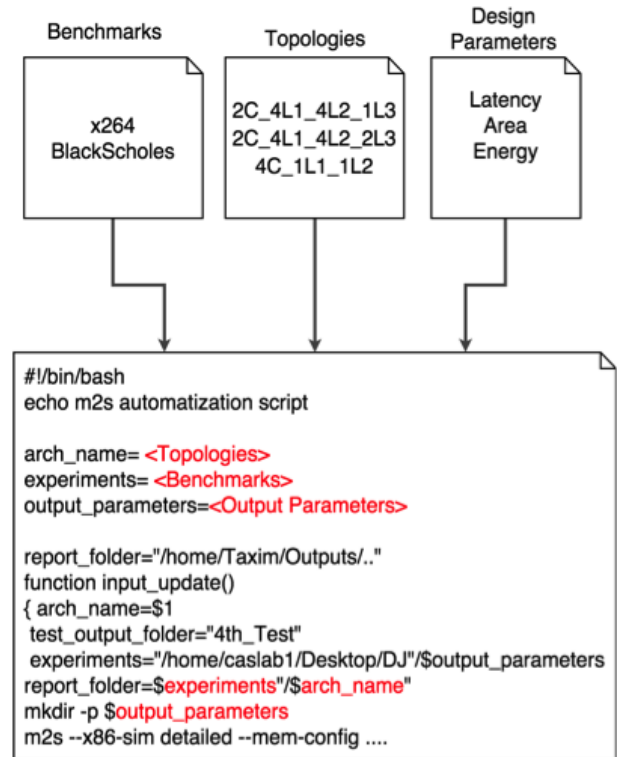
Benchmarks

x264
BlackScholes

Topologies

2C_4L1_4L2_1L3
2C_4L1_4L2_2L3
4C_1L1_1L2

Design
Parameters

Latency
Area
Energy

#!/bin/bash
echo m2s automatization script

arch_name= <Topologies>
experiments= <Benchmarks>
output_parameters=<Output Parameters>

report_folder="/home/Taxim/Outputs/.."
function input_update()
{ arch_name=$1
test_output_folder="4th_Test"
experiments="/home/caslab1/Desktop/DJ"/$output_parameters
report_folder=$experiments"/$arch_name"
mkdir -p $output_parameters
m2s --x86-sim detailed --mem-config ....